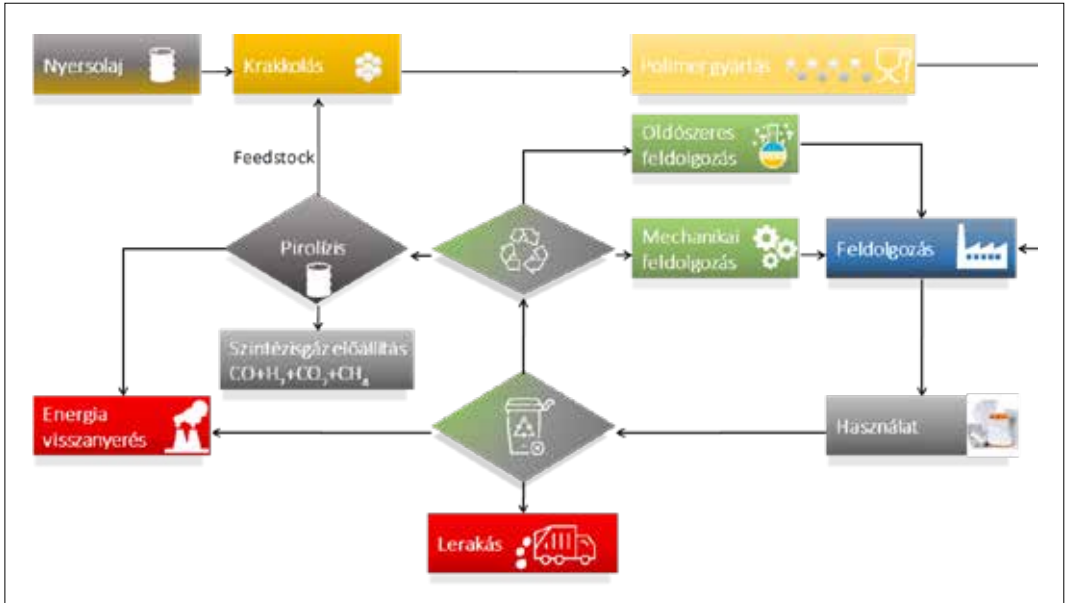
Nyersolaj

Krakkolás

Polimergyártás

Feedstock

Oldószeres feldolgozás

Pirolízis

Mechanikai feldolgozás

Feldolgozás

Szintézisgáz előállítás $CO+H_2+CO_2+CH_4$

Energia visszanyerés

Használat

Lerakás